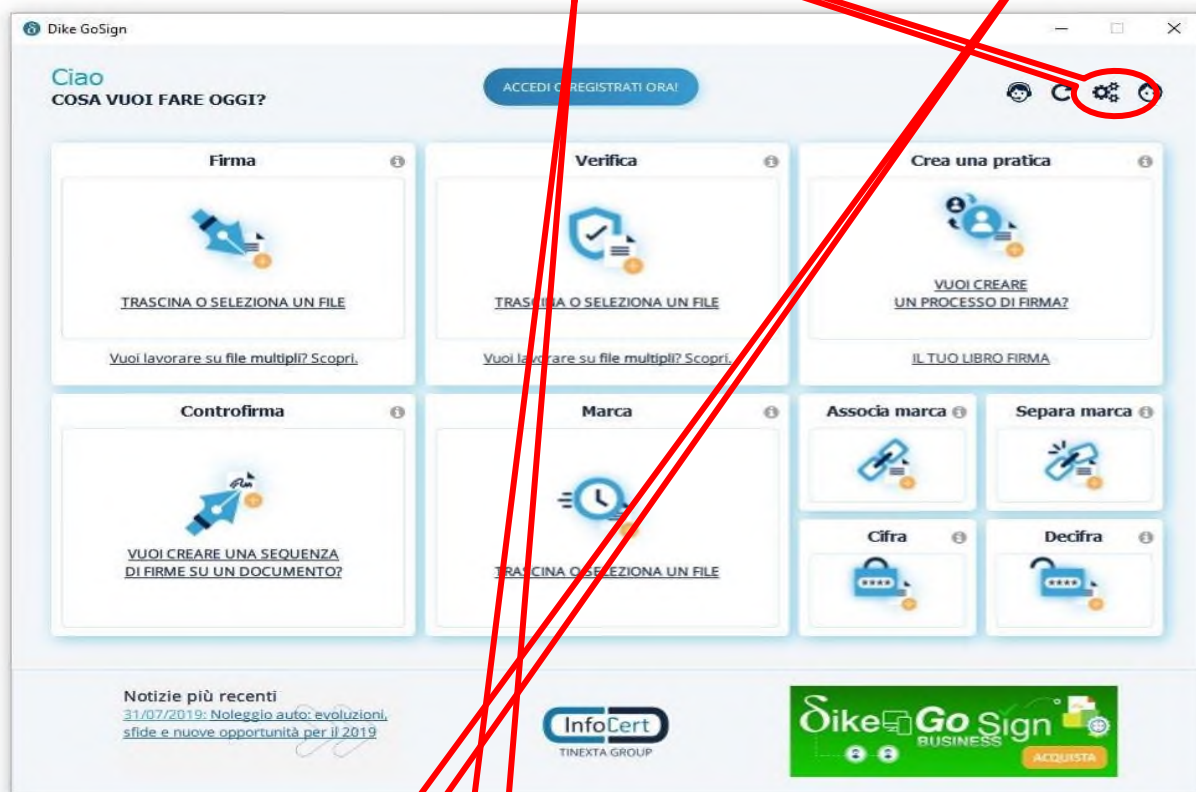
Dike GoSign

Ciao
COSA VUOI FARE OGGI?

ACCEDI O REGISTRATI ORA!

Firma

TRASCINA O SELEZIONA UN FILE

Vuoi lavorare su file multipli? Scopri.

Verifica

TRASCINA O SELEZIONA UN FILE

Vuoi lavorare su file multipli? Scopri.

Crea una pratica

VUOI CREARE UN PROCESSO DI FIRMA?

IL TUO LIBRO FIRMA

Controfirma

VUOI CREARE UNA SEQUENZA DI FIRME SU UN DOCUMENTO?

Marca

TRASCINA O SELEZIONA UN FILE

Associa marca

Separa marca

Cifra

Decifra

Notizie più recenti
31/07/2019: Noleggio auto: evoluzioni, sfide e nuove opportunità per il 2019

InfoCert
TINEXTA GROUP

DikeGo Sign
BUSINESS
ACQUISTA